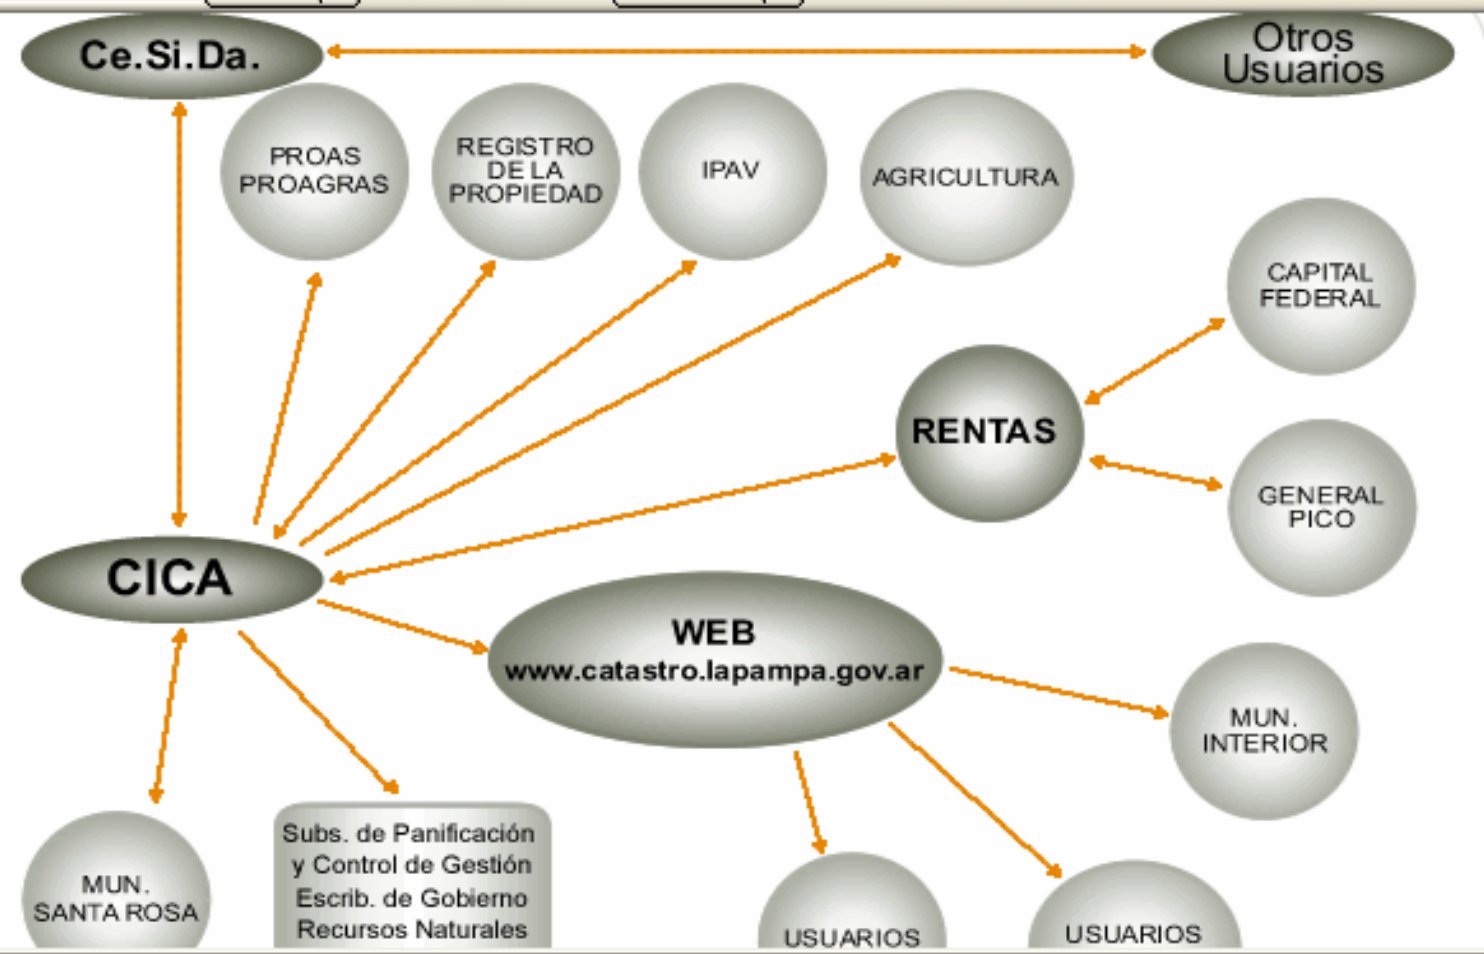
Ce.Si.Da.

Otros Usuarios

PROAS PROAGRAS

REGISTRO DE LA PROPIEDAD

IPAV

AGRICULTURA

CAPITAL FEDERAL

RENTAS

GENERAL PICO

CICA

WEB
www.catastro.lapampa.gov.ar

MUN. INTERIOR

MUN. SANTA ROSA

Subs. de Panificación y Control de Gestión
Escrib. de Gobierno
Recursos Naturales

USUARIOS

USUARIOS